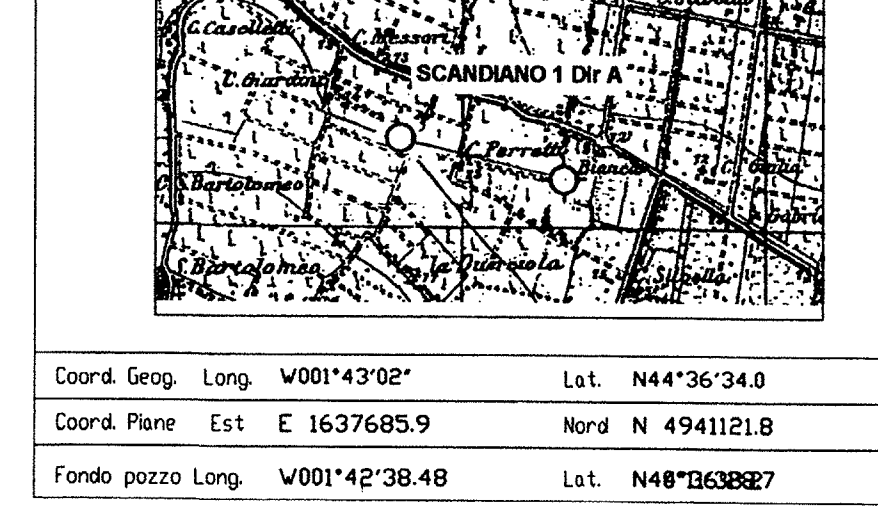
C. Casoletti
C. Messori
C. Giardini
SCANDIANO 1 Dir A
C. Perretti
Bianca
C. Bartolomeo
C. Bartolomea
la Guarziola
C. Silvella

| Coord. Geog. | Long. | W001°43'02" | Lat. | N44°36'34.0 |
|---|---|---|---|---|
| Coord. Piane | Est | E 1637685.9 | Nord | N 4941121.8 |
| Fondo pozzo | Long. | W001°42'38.48 | Lat. | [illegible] |